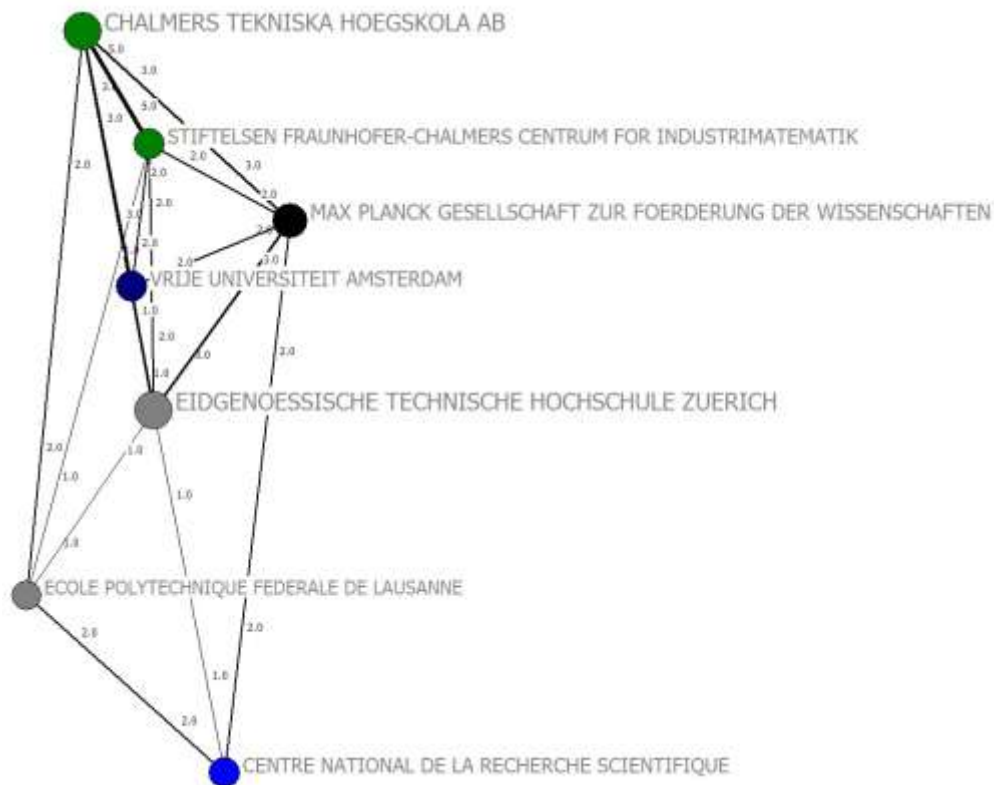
CHALMERS TEKNISKA HOEGSKOLA AB

5.0

3.0

3.0

5.0

3.0

STIFTELSEN FRAUNHOFER-CHALMERS CENTRUM FOR INDUSTRIMATEMATIK

2.0

3.0

2.0

2.0

2.0

3.0

MAX PLANCK GESELLSCHAFT ZUR FOERDERUNG DER WISSENSCHAFTEN

3.0

2.0

2.0

2.0

3.0

VRIJE UNIVERSITEIT AMSTERDAM

1.0

2.0

2.0

3.0

1.0

EIDGENOESSISCHE TECHNISCHE HOCHSCHULE ZUERICH

2.0

1.0

1.0

1.0

1.0

ECOLE POLYTECHNIQUE FEDERALE DE LAUSANNE

2.0

2.0

1.0

2.0

CENTRE NATIONAL DE LA RECHERCHE SCIENTIFIQUE